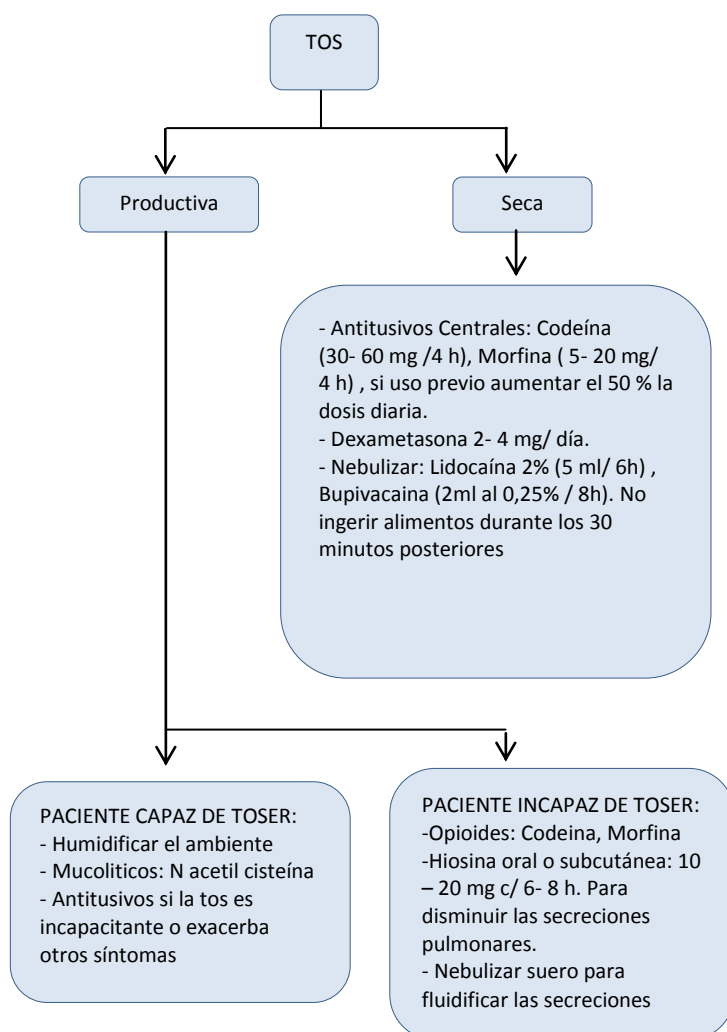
TOS

Productiva

Seca

- Antitusivos Centrales: Codeína (30- 60 mg /4 h), Morfina ( 5- 20 mg/ 4 h) , si uso previo aumentar el 50 % la dosis diaria.
- Dexametasona 2- 4 mg/ día.
- Nebulizar: Lidocaína 2% (5 ml/ 6h) , Bupivacaina (2ml al 0,25% / 8h). No ingerir alimentos durante los 30 minutos posteriores

PACIENTE CAPAZ DE TOSER:
- Humidificar el ambiente
- Mucoliticos: N acetil cisteína
- Antitusivos si la tos es incapacitante o exacerba otros síntomas

PACIENTE INCAPAZ DE TOSER:
-Opioides: Codeina, Morfina
-Hiosina oral o subcutánea: 10 – 20 mg c/ 6- 8 h. Para disminuir las secreciones pulmonares.
- Nebulizar suero para fluidificar las secreciones